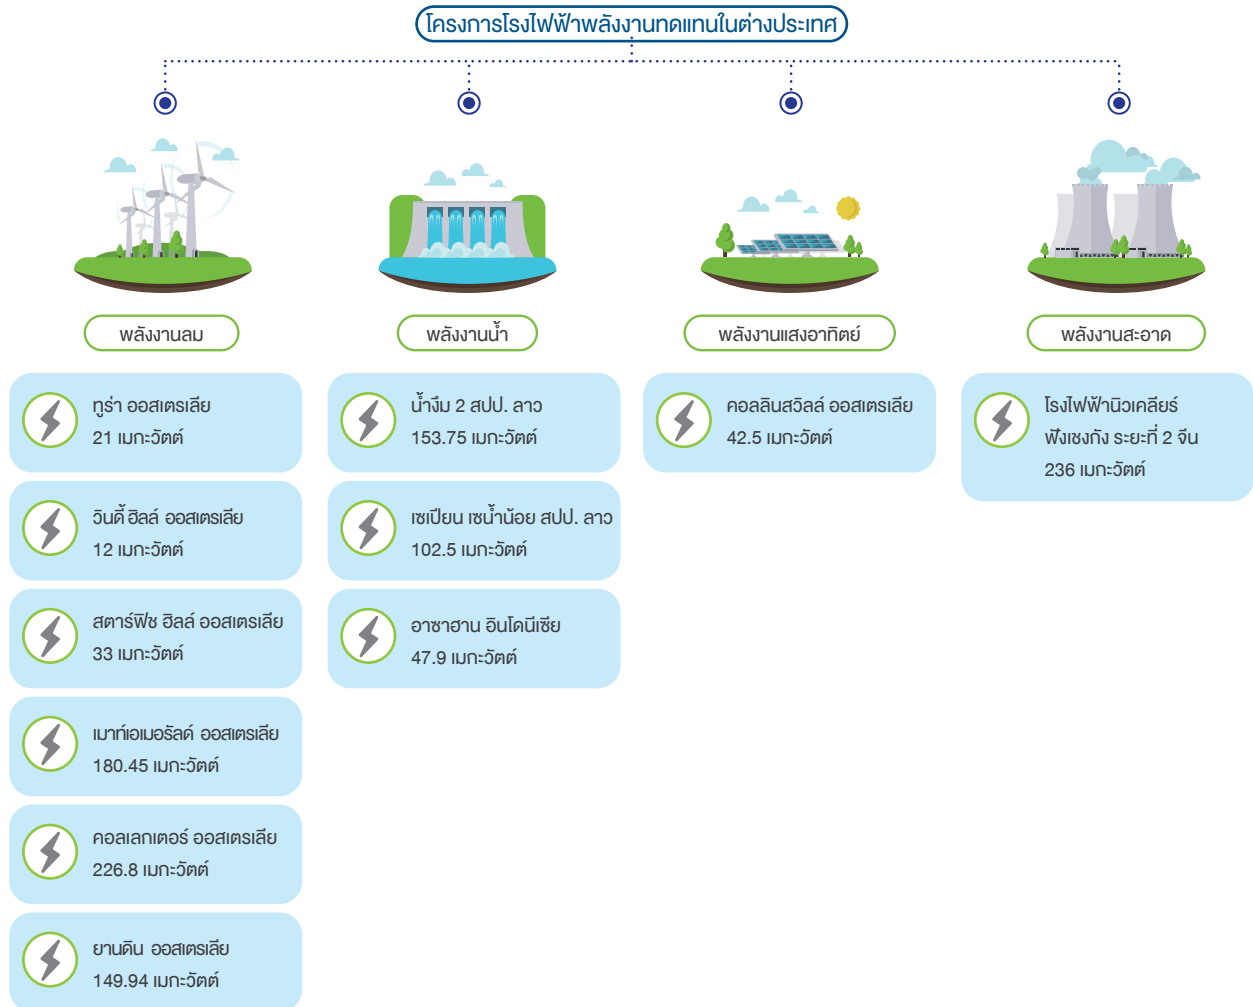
โครงการโรงไฟฟ้าพลังงานทดแทนในต่างประเทศ

พลังงานลม

ทูร่า ออสเตรเลีย
21 เมกะวัตต์

วินดี้ ฮิลล์ ออสเตรเลีย
12 เมกะวัตต์

สตาร์ฟิช ฮิลล์ ออสเตรเลีย
33 เมกะวัตต์

เมาท์เอเมอรัลด์ ออสเตรเลีย
180.45 เมกะวัตต์

คอลเลกเตอร์ ออสเตรเลีย
226.8 เมกะวัตต์

ยานดิน ออสเตรเลีย
149.94 เมกะวัตต์

พลังงานน้ำ

น้ำงึม 2 สปป. ลาว
153.75 เมกะวัตต์

เซเปียน เซน้ำน้อย สปป. ลาว
102.5 เมกะวัตต์

อาซาฮาน อินโดนีเซีย
47.9 เมกะวัตต์

พลังงานแสงอาทิตย์

คอลลินสวิลล์ ออสเตรเลีย
42.5 เมกะวัตต์

พลังงานสะอาด

โรงไฟฟ้านิวเคลียร์ ฟังเชงกัง ระยะที่ 2 จีน
236 เมกะวัตต์